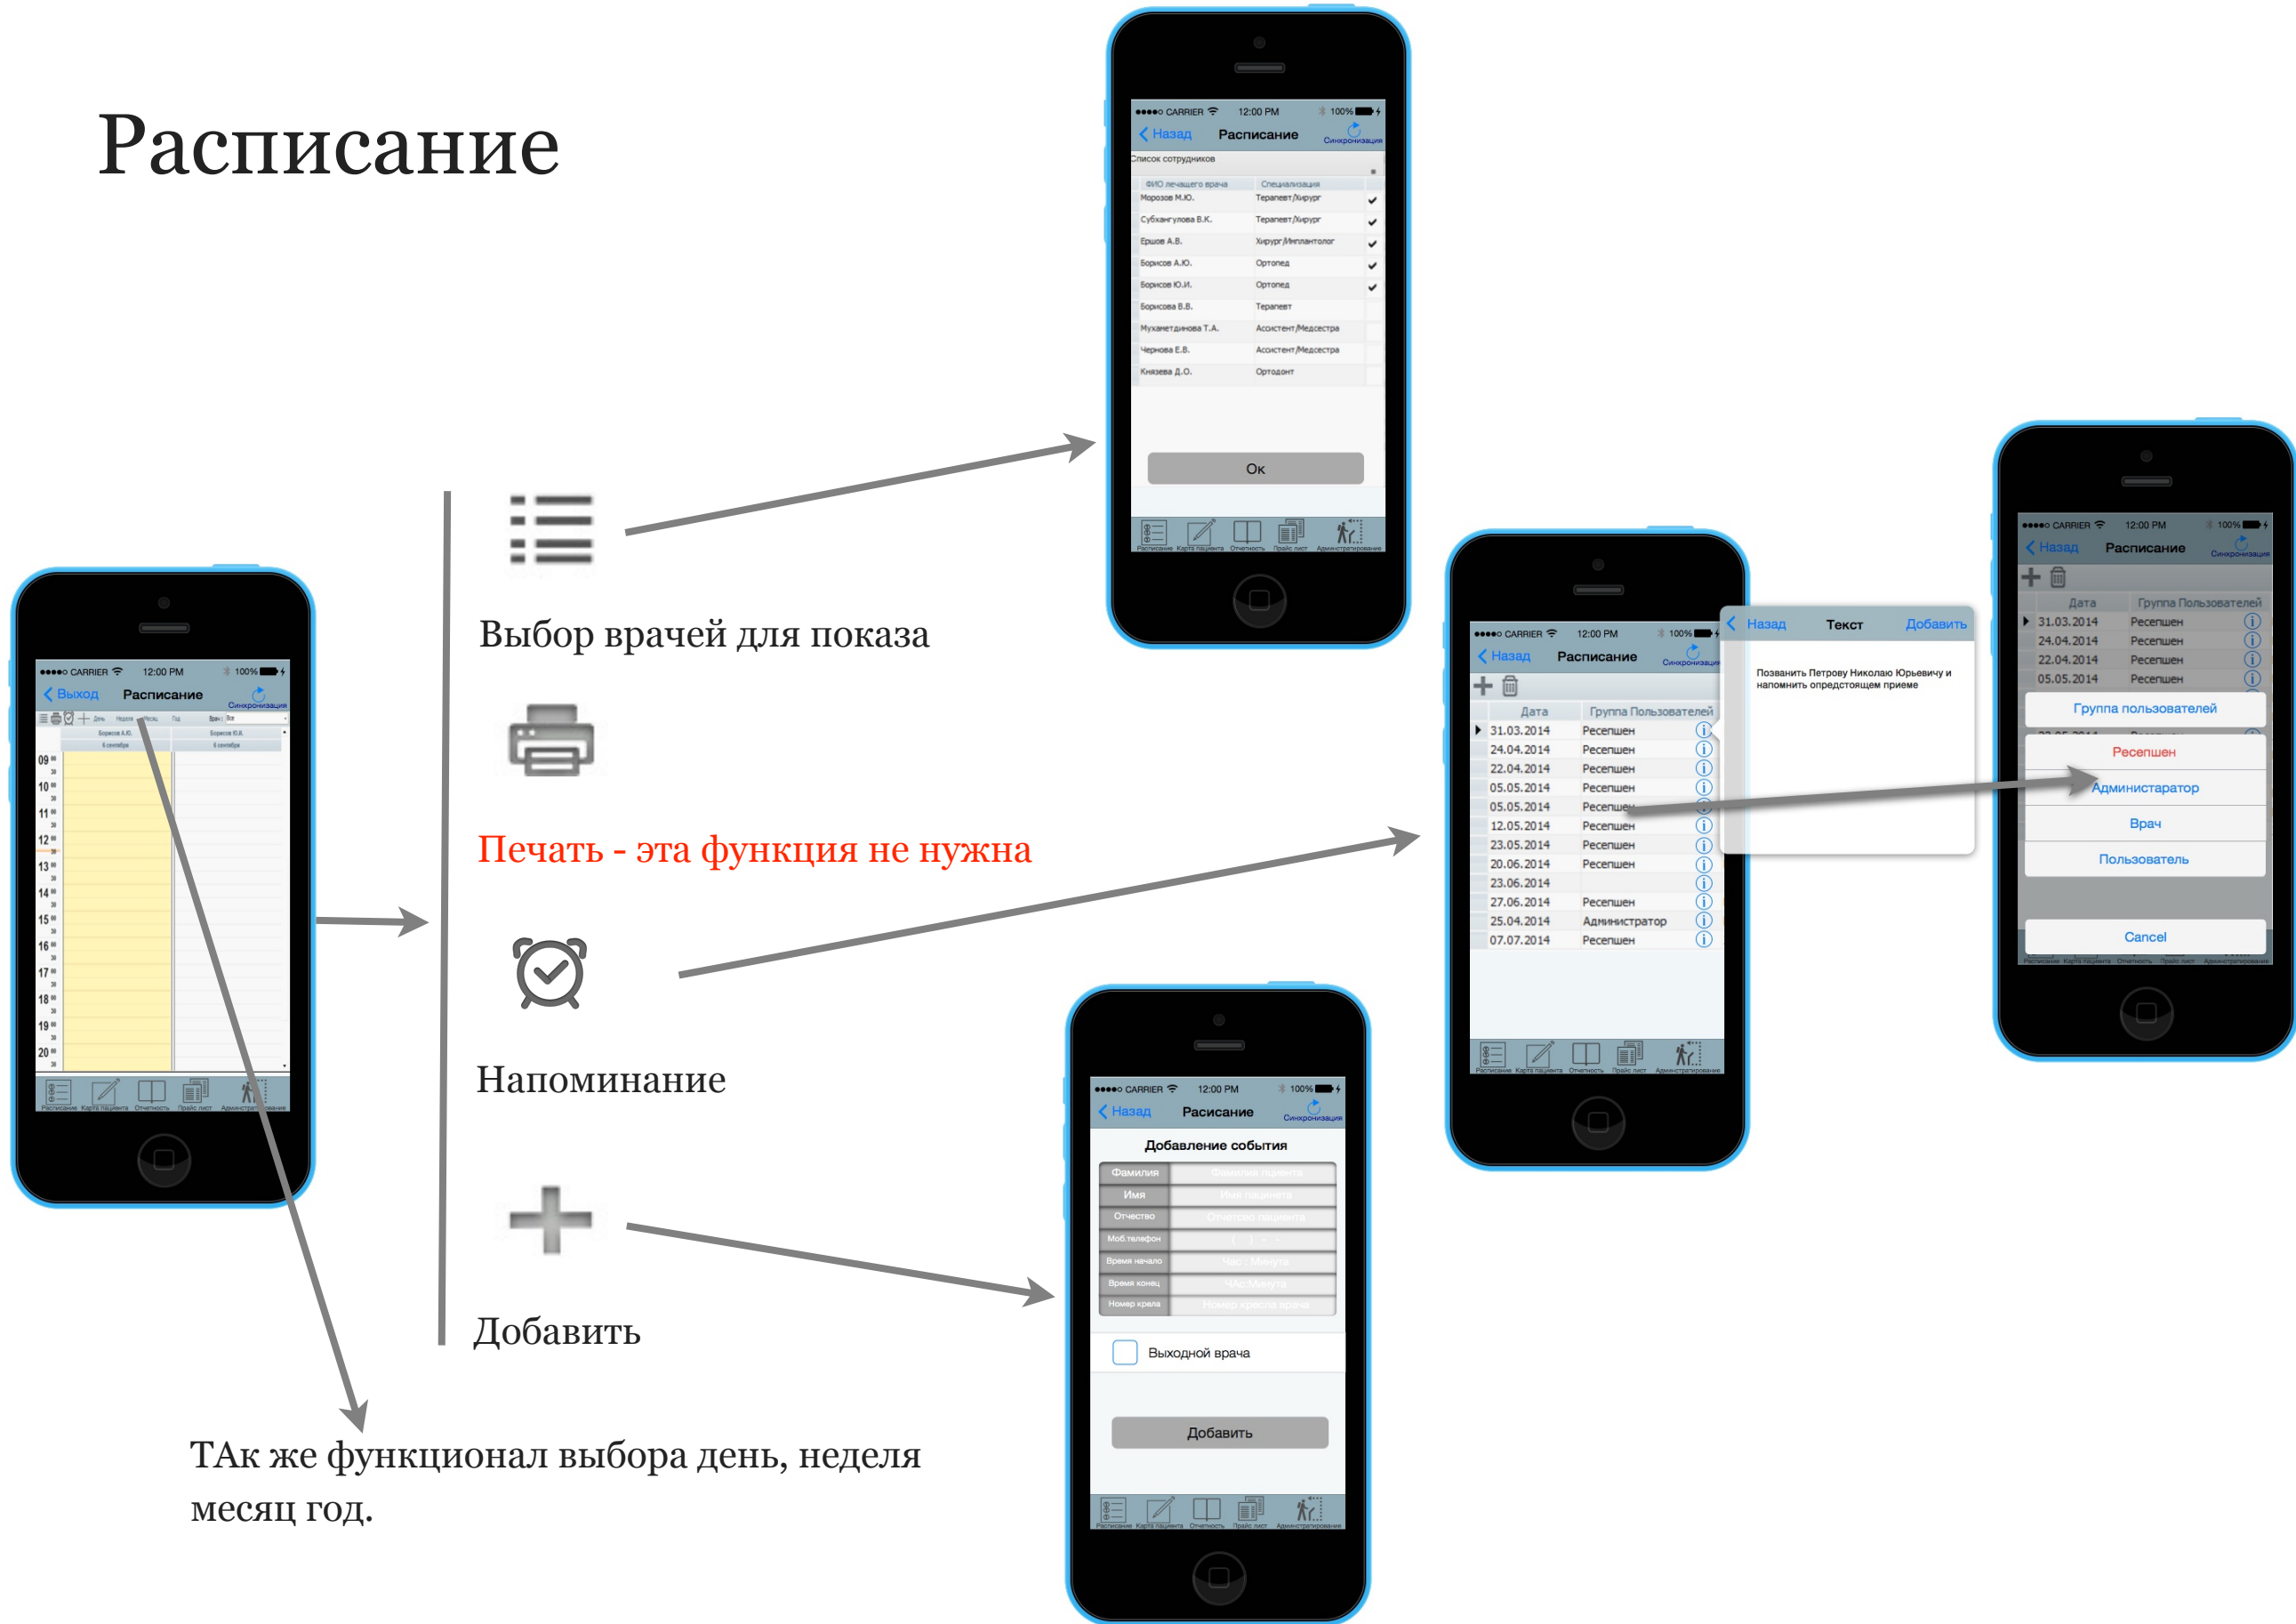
Расписание

CARRIER 12:00 PM 100%
Выход Расписание Синхронизация
День Неделя Месяц Год Врач Все
Борисов А.Ю. 6 сентября
Борисов Ю.И. 6 сентября
09 10 11 12 13 14 15 16 17 18 19 20
Расписание Карта пациента Отчетность Прайс лист Администрирование

CARRIER 12:00 PM 100%
Назад Расписание Синхронизация
Список сотрудников

| ФИО лечащего врача | Специализация |
|---|---|
| Морозов М.Ю. | Терапевт/Хирург |
| Субхангулова В.К. | Терапевт/Хирург |
| Ершов А.В. | Хирург/Имплантолог |
| Борисов А.Ю. | Ортопед |
| Борисов Ю.И. | Ортопед |
| Борисова В.В. | Терапевт |
| Мухаметдинова Т.А. | Ассистент/Медсестра |
| Чернова Е.В. | Ассистент/Медсестра |
| Князева Д.О. | Ортодонт |

Ок
Расписание Карта пациента Отчетность Прайс лист Администрирование

Выбор врачей для показа

Печать - эта функция не нужна

Напоминание

Добавить

ТАк же функционал выбора день, неделя месяц год.

CARRIER 12:00 PM 100%
Назад Расписание Синхронизация

| Дата | Группа Пользователей |
|---|---|
| 31.03.2014 | Ресепшен |
| 24.04.2014 | Ресепшен |
| 22.04.2014 | Ресепшен |
| 05.05.2014 | Ресепшен |
| 05.05.2014 | Ресепшен |
| 12.05.2014 | Ресепшен |
| 23.05.2014 | Ресепшен |
| 20.06.2014 | Ресепшен |
| 23.06.2014 | |
| 27.06.2014 | Ресепшен |
| 25.04.2014 | Администратор |
| 07.07.2014 | Ресепшен |

Расписание Карта пациента Отчетность Прайс лист Администрирование

Назад Текст Добавить
Позвонить Петрову Николаю Юрьевичу и напомнить опредстоящем приеме

CARRIER 12:00 PM 100%
Назад Расписание Синхронизация

| Дата | Группа Пользователей |
|---|---|
| 31.03.2014 | Ресепшен |
| 24.04.2014 | Ресепшен |
| 22.04.2014 | Ресепшен |
| 05.05.2014 | Ресепшен |

Группа пользователей
Ресепшен
Администратор
Врач
Пользователь
Cancel

CARRIER 12:00 PM 100%
Назад Расписание Синхронизация
Добавление события
Фамилия Фамилия пациента
Имя Имя пациента
Отчество Отчество пациента
Моб.телефон
Время начало Час Минута
Время конец Час Минута
Номер крела Номер кресла врача
Выходной врача
Добавить
Расписание Карта пациента Отчетность Прайс лист Администрирование